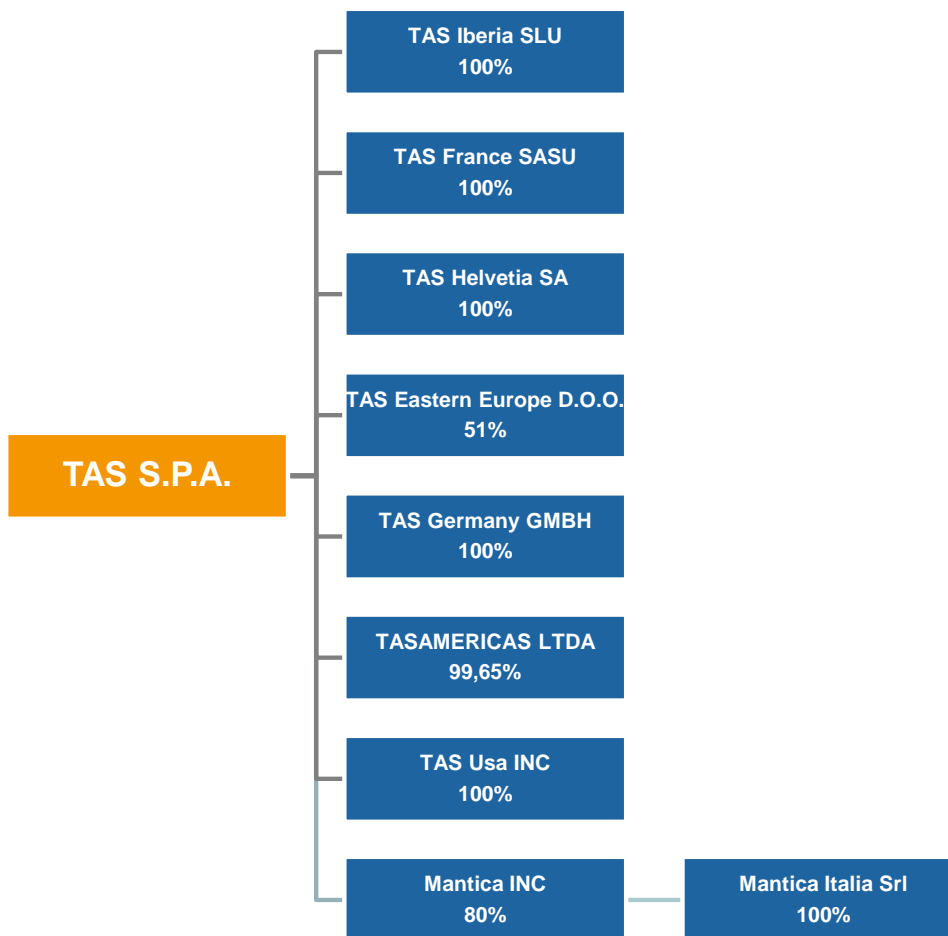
TAS S.P.A.

TAS Iberia SLU
100%

TAS France SASU
100%

TAS Helvetia SA
100%

TAS Eastern Europe D.O.O.
51%

TAS Germany GMBH
100%

TASAMERICAS LTDA
99,65%

TAS Usa INC
100%

Mantica INC
80%

Mantica Italia Srl
100%